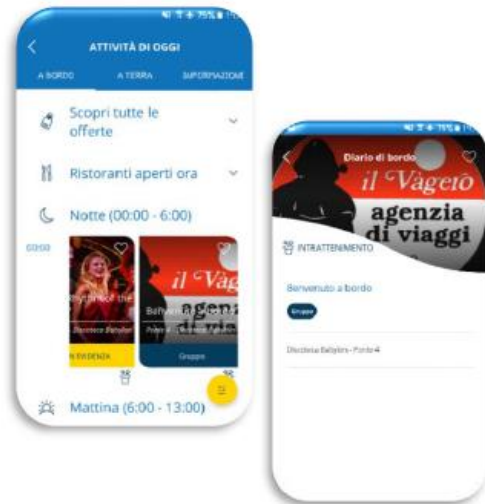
ATTIVITÀ DI OGGI

A BORDO

A TERRA

INFORMAZIONI

Scopri tutte le offerte

Ristoranti aperti ora

Notte (00:00 - 6:00)

00:00

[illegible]

IN EVIDENZA

il Vageiò

Benvenuto a bordo

Gruppo

Mattina (6:00 - 13:00)

Diario di bordo

il Vageiò

agenzia di viaggi

INTRATTENIMENTO

Benvenuto a bordo

Gruppo

Discoteca Babylon - Ponte 4